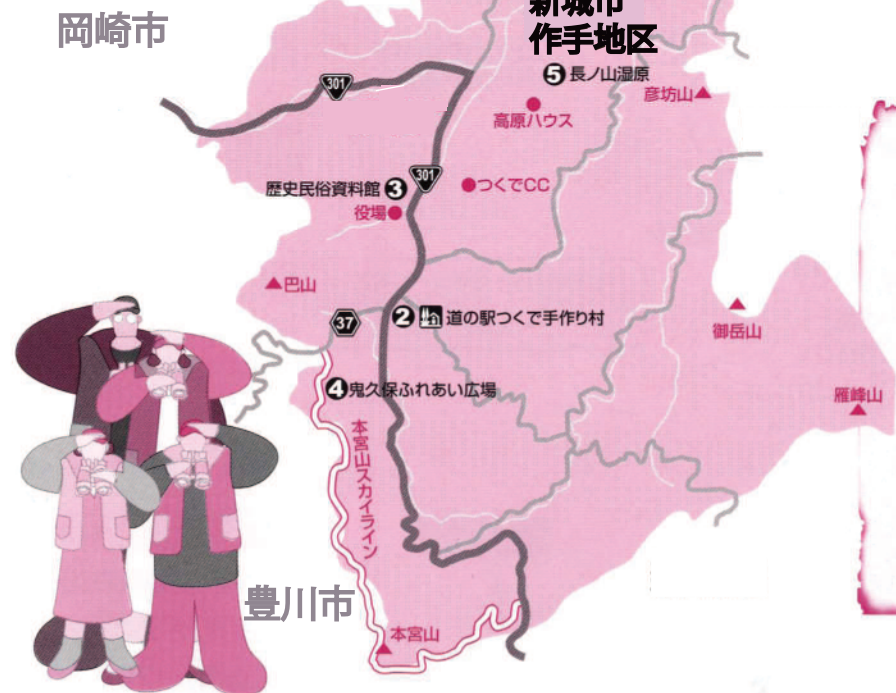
岡崎市

新城市
作手地区

301

5 長ノ山湿原

彦坊山

高原ハウス

301

歴史民俗資料館 3

つくでCC

役場

巴山

37

2 道の駅つくで手作り村

御岳山

4 鬼久保ふれあい広場

雁峰山

本宮山スカイライン

豊川市

本宮山